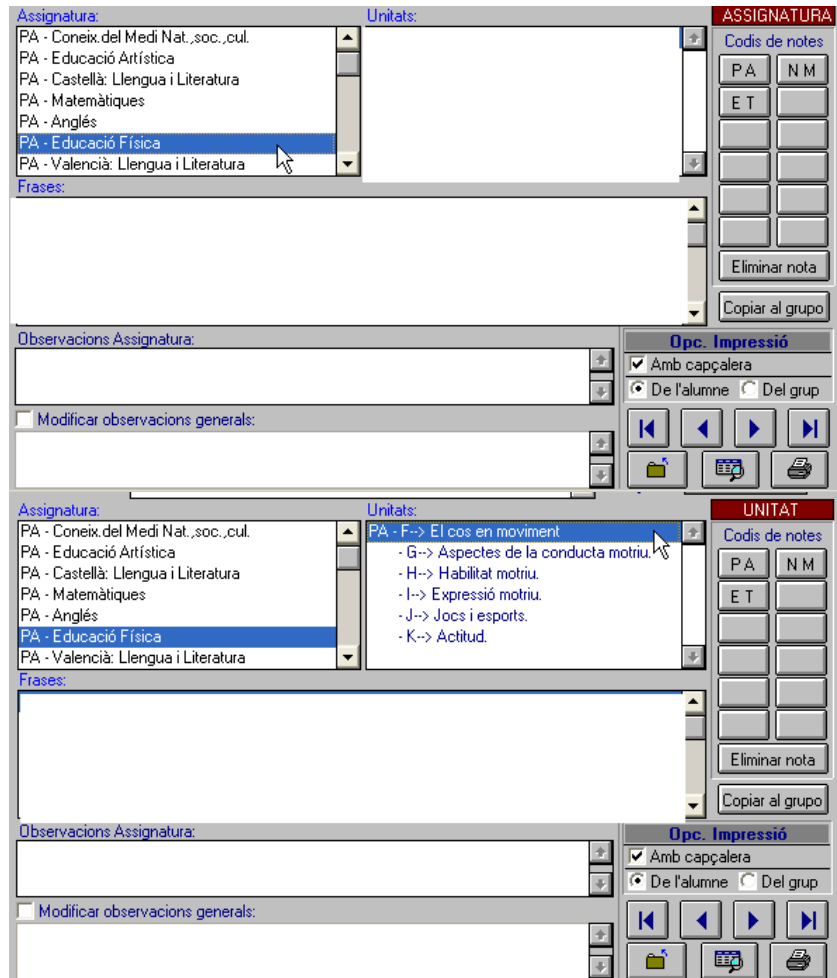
Assignatura:
PA - Coneix.del Medi Nat.,soc.,cul.
PA - Educació Artística
PA - Castellà: Llengua i Literatura
PA - Matemàtiques
PA - Anglés
PA - Educació Física
PA - Valencià: Llengua i Literatura

Unitats:

ASSIGNATURA
Codis de notes
PA
NM
ET
Eliminar nota
Copiar al grupo

Frases:

Observacions Assignatura:

Modificar observacions generals:

Opc. Impressió
Amb capçalera
De l'alumne
Del grup

Assignatura:
PA - Coneix.del Medi Nat.,soc.,cul.
PA - Educació Artística
PA - Castellà: Llengua i Literatura
PA - Matemàtiques
PA - Anglés
PA - Educació Física
PA - Valencià: Llengua i Literatura

Unitats:
PA - F--> El cos en moviment
- G--> Aspectes de la conducta motriu.
- H--> Habilitat motriu.
- I--> Expressió motriu.
- J--> Jocs i esports.
- K--> Actitud.

UNITAT
Codis de notes
PA
NM
ET
Eliminar nota
Copiar al grupo

Frases:

Observacions Assignatura:

Modificar observacions generals:

Opc. Impressió
Amb capçalera
De l'alumne
Del grup